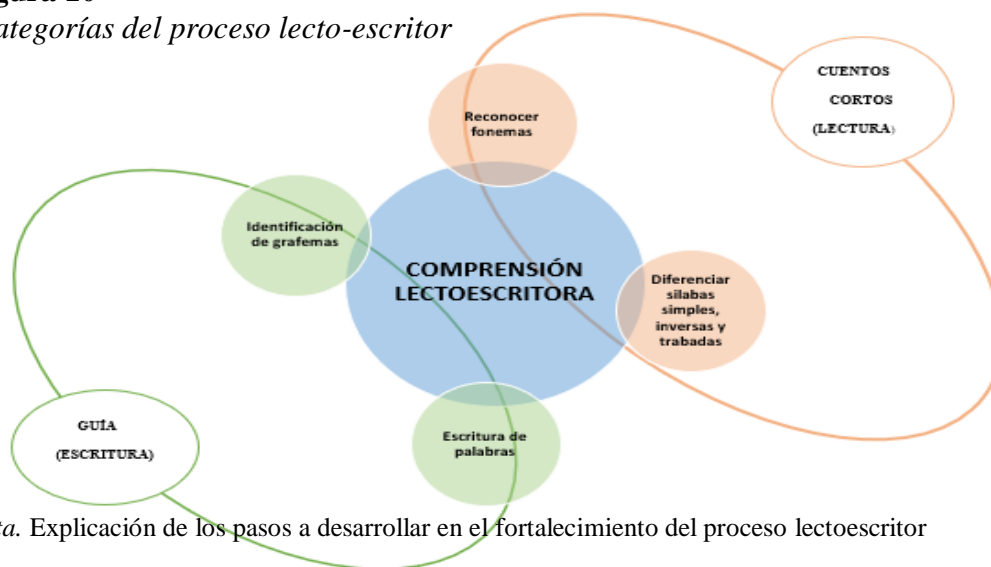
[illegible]gura 10
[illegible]ategorías del proceso lecto-escritor

CUENTOS CORTOS (LECTURA)

Reconocer fonemas

Identificación de grafemas

COMPRENSIÓN LECTOESCRITORA

Diferenciar silabas simples, inversas y trabadas

GUÍA (ESCRITURA)

Escritura de palabras

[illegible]ta. Explicación de los pasos a desarrollar en el fortalecimiento del proceso lectoescritor